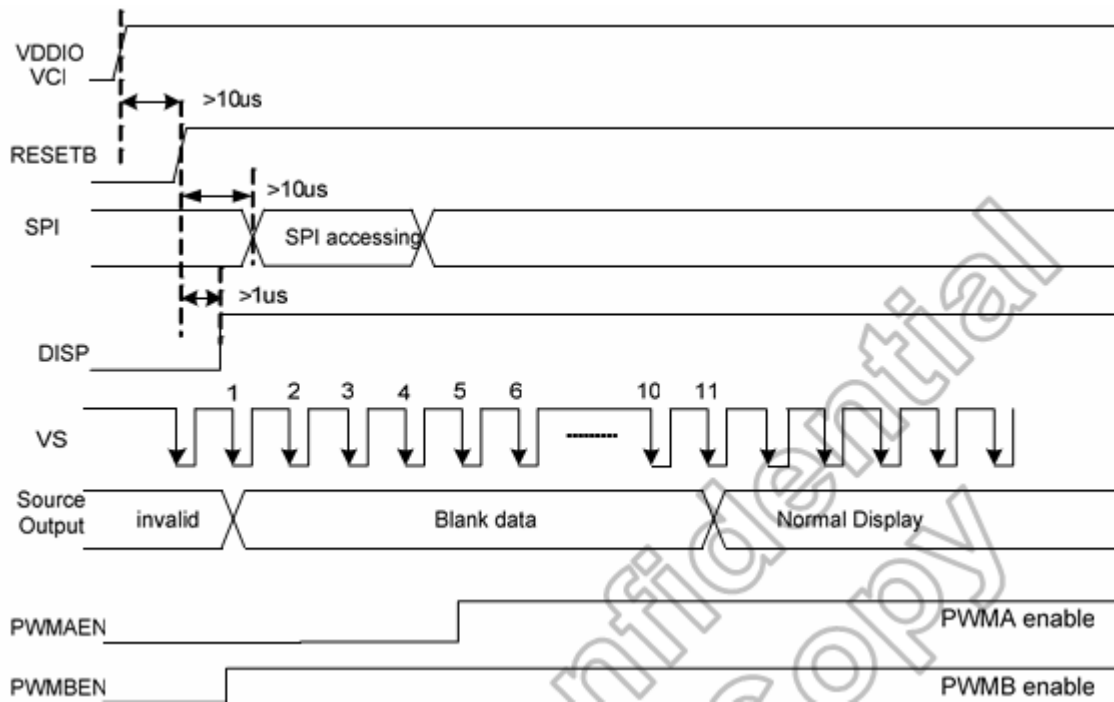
VDDIO
VCI

>10us

RESETB

>10us

SPI

SPI accessing

>1us

DISP

1 2 3 4 5 6 ........ 10 11

VS

Source Output

invalid

Blank data

Normal Display

PWMAEN

PWMA enable

PWMBEN

PWMB enable

Confidential copy